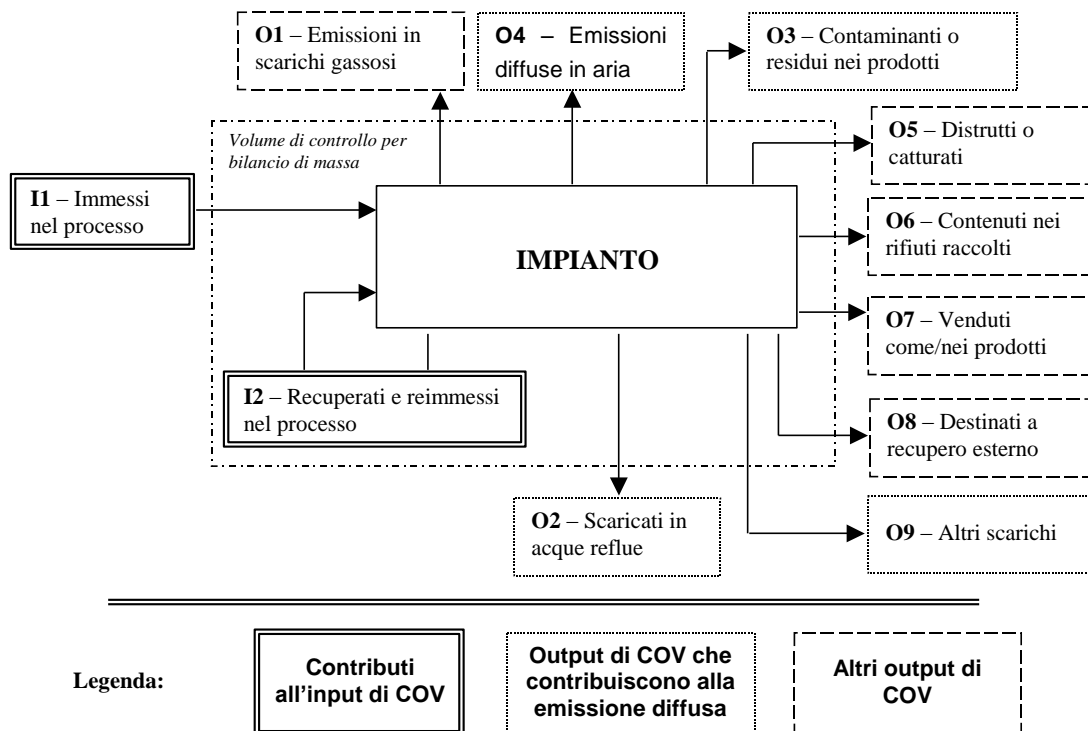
**O1** – Emissioni in scarichi gassosi

**O4** – Emissioni diffuse in aria

**O3** – Contaminanti o residui nei prodotti

*Volume di controllo per bilancio di massa*

**O5** – Distrutti o catturati

**I1** – Immessi nel processo

**IMPIANTO**

**O6** – Contenuti nei rifiuti raccolti

**O7** – Venduti come/nei prodotti

**I2** – Recuperati e reimmessi nel processo

**O8** – Destinati a recupero esterno

**O2** – Scaricati in acque reflue

**O9** – Altri scarichi

**Legenda:**

**Contributi all'input di COV**

**Output di COV che contribuiscono alla emissione diffusa**

**Altri output di COV**